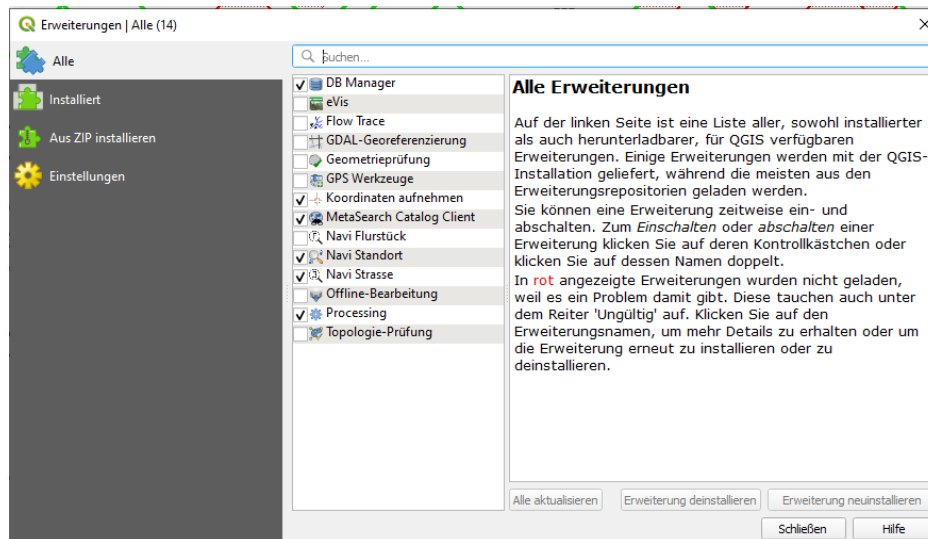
Erweiterungen | Alle (14)

Alle
Installiert
Aus ZIP installieren
Einstellungen

Suchen...

DB Manager
eVis
Flow Trace
GDAL-Georeferenzierung
Geometrieprüfung
GPS Werkzeuge
Koordinaten aufnehmen
MetaSearch Catalog Client
Navi Flurstück
Navi Standort
Navi Strasse
Offline-Bearbeitung
Processing
Topologie-Prüfung

Alle Erweiterungen

Auf der linken Seite ist eine Liste aller, sowohl installierter als auch herunterladbarer, für QGIS verfügbaren Erweiterungen. Einige Erweiterungen werden mit der QGIS-Installation geliefert, während die meisten aus den Erweiterungsrepositorien geladen werden.
Sie können eine Erweiterung zeitweise ein- und abschalten. Zum Einschalten oder abschalten einer Erweiterung klicken Sie auf deren Kontrollkästchen oder klicken Sie auf dessen Namen doppelt.
In rot angezeigte Erweiterungen wurden nicht geladen, weil es ein Problem damit gibt. Diese tauchen auch unter dem Reiter 'Ungültig' auf. Klicken Sie auf den Erweiterungsnamen, um mehr Details zu erhalten oder um die Erweiterung erneut zu installieren oder zu deinstallieren.

Alle aktualisieren
Erweiterung deinstallieren
Erweiterung neuinstallieren
Schließen
Hilfe